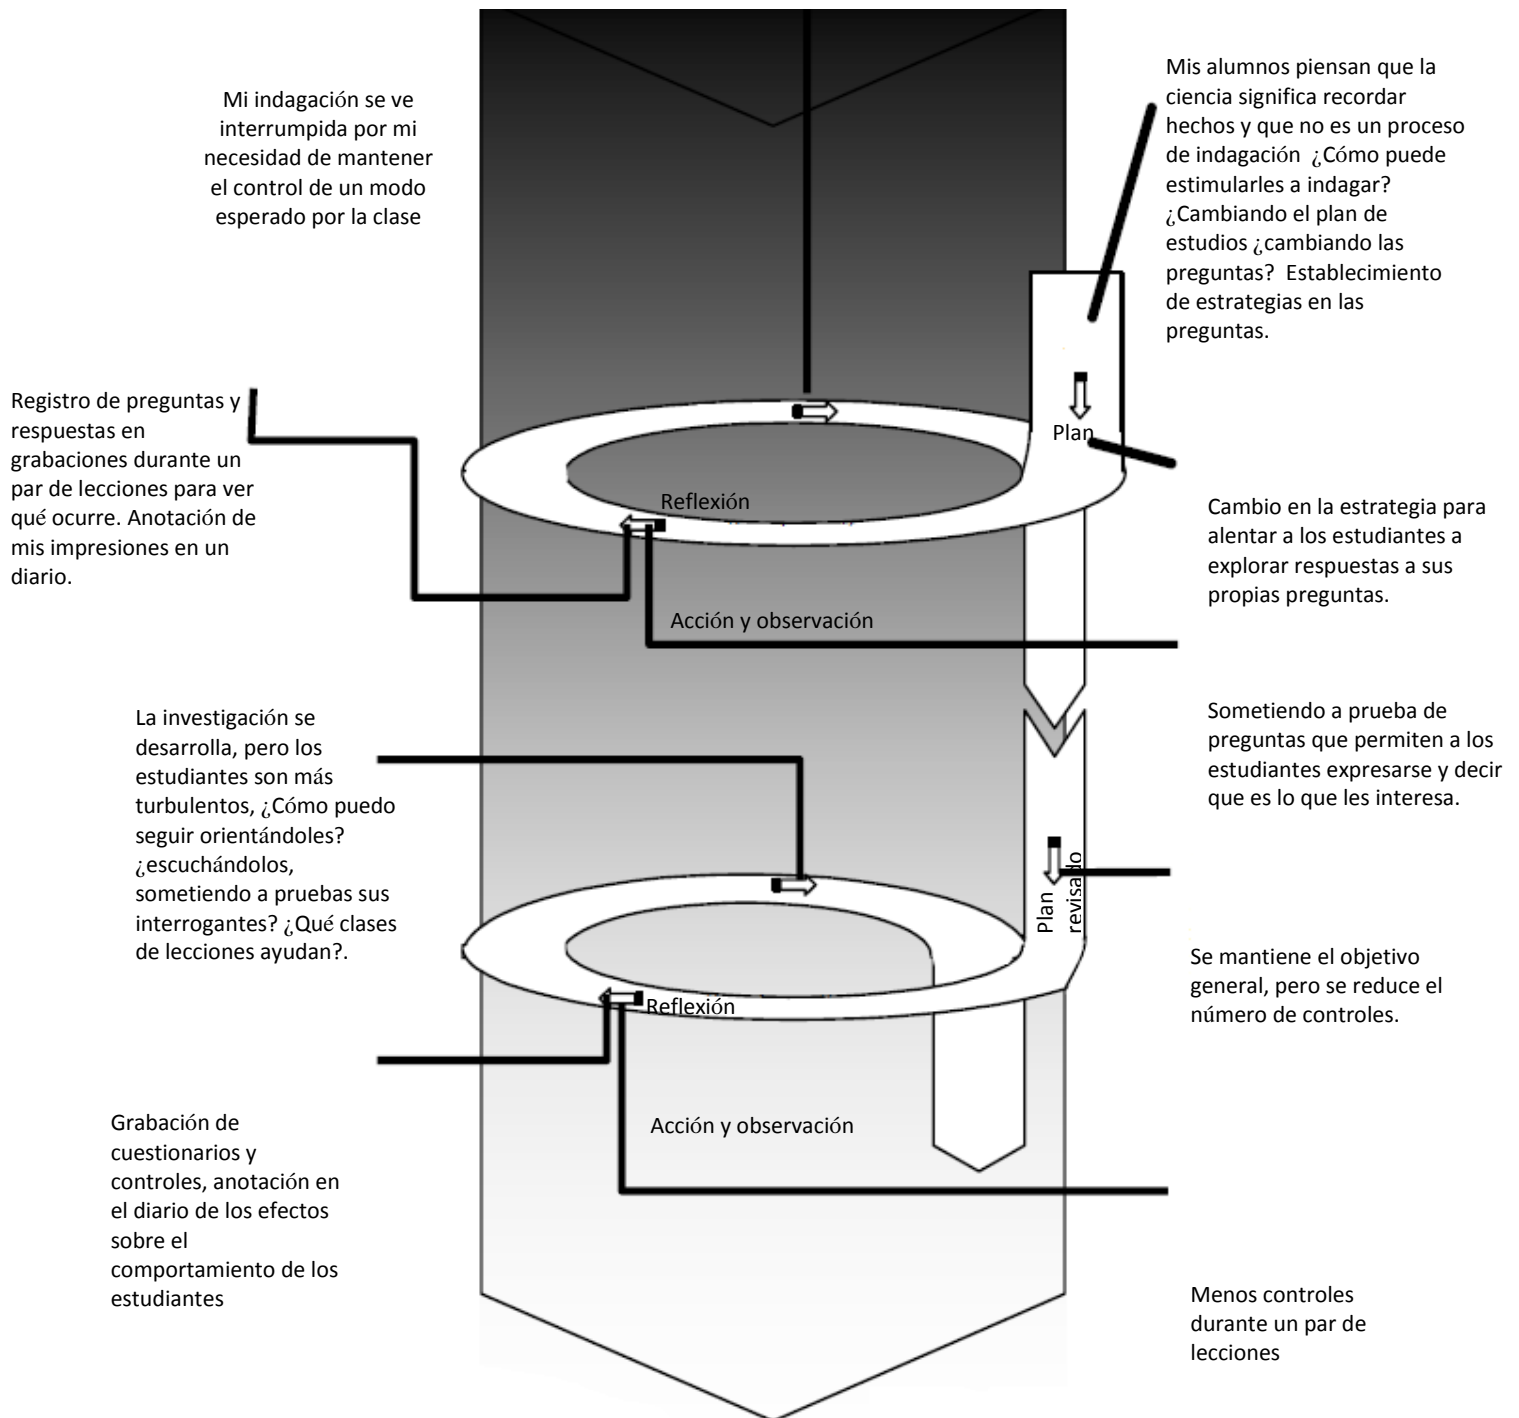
Mi indagación se ve interrumpida por mi necesidad de mantener el control de un modo esperado por la clase

Mis alumnos piensan que la ciencia significa recordar hechos y que no es un proceso de indagación ¿Cómo puede estimularles a indagar? ¿Cambiando el plan de estudios ¿cambiando las preguntas? Establecimiento de estrategias en las preguntas.

Registro de preguntas y respuestas en grabaciones durante un par de lecciones para ver qué ocurre. Anotación de mis impresiones en un diario.

Plan

Reflexión

Cambio en la estrategia para alentar a los estudiantes a explorar respuestas a sus propias preguntas.

Acción y observación

La investigación se desarrolla, pero los estudiantes son más turbulentos, ¿Cómo puedo seguir orientándoles? ¿escuchándolos, sometiendo a pruebas sus interrogantes? ¿Qué clases de lecciones ayudan?.

Sometiendo a prueba de preguntas que permiten a los estudiantes expresarse y decir que es lo que les interesa.

Plan revisado

Se mantiene el objetivo general, pero se reduce el número de controles.

Reflexión

Grabación de cuestionarios y controles, anotación en el diario de los efectos sobre el comportamiento de los estudiantes

Acción y observación

Menos controles durante un par de lecciones